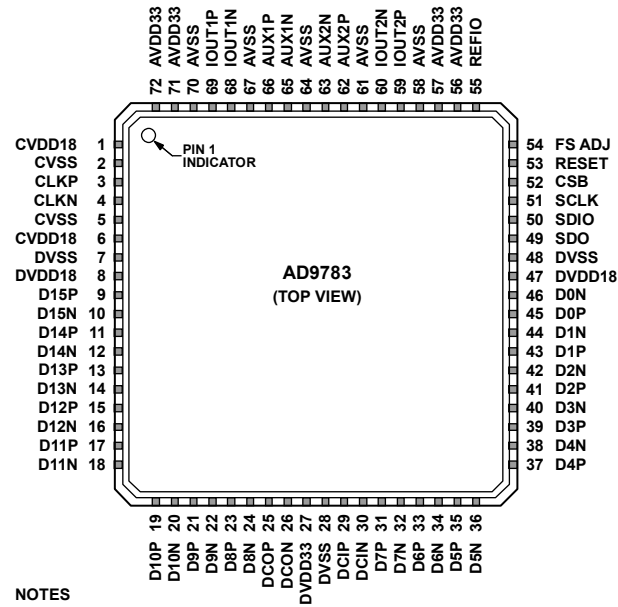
72 AVDD33
71 AVDD33
70 AVSS
69 IOUT1P
68 IOUT1N
67 AVSS
66 AUX1P
65 AUX1N
64 AVSS
63 AUX2N
62 AUX2P
61 AVSS
60 IOUT2N
59 IOUT2P
58 AVSS
57 AVDD33
56 AVDD33
55 REFIO

PIN 1 INDICATOR

CVDD18 1
CVSS 2
CLKP 3
CLKN 4
CVSS 5
CVDD18 6
DVSS 7
DVDD18 8
D15P 9
D15N 10
D14P 11
D14N 12
D13P 13
D13N 14
D12P 15
D12N 16
D11P 17
D11N 18

AD9783
(TOP VIEW)

54 FS ADJ
53 RESET
52 CSB
51 SCLK
50 SDIO
49 SDO
48 DVSS
47 DVDD18
46 D0N
45 D0P
44 D1N
43 D1P
42 D2N
41 D2P
40 D3N
39 D3P
38 D4N
37 D4P

19 D10P
20 D10N
21 D9P
22 D9N
23 D8P
24 D8N
25 DCOP
26 DCON
27 DVDD33
28 DVSS
29 DCIP
30 DCIN
31 D7P
32 D7N
33 D6P
34 D6N
35 D5P
36 D5N

NOTES